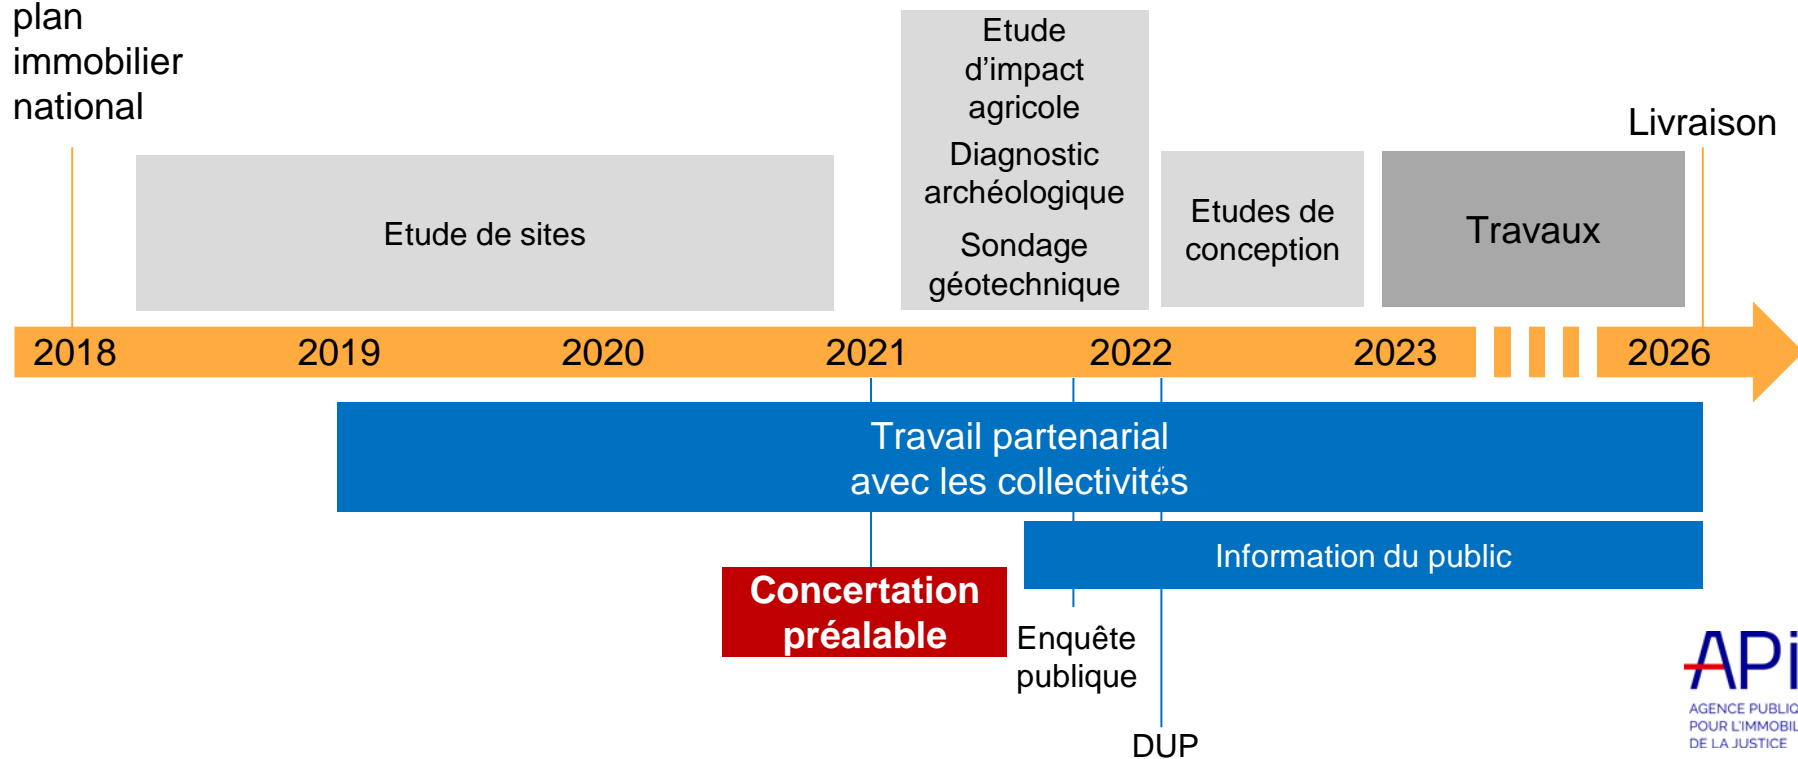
plan immobilier national

Etude de sites

Etude d’impact agricole

Diagnostic archéologique

Sondage géotechnique

Etudes de conception

Livraison

Travaux

2018 2019 2020 2021 2022 2023 2026

Travail partenarial avec les collectivités

Information du public

Concertation préalable

Enquête publique

DUP

APi
AGENCE PUBLIQ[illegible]
POUR L'IMMOBIL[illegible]
DE LA JUSTICE